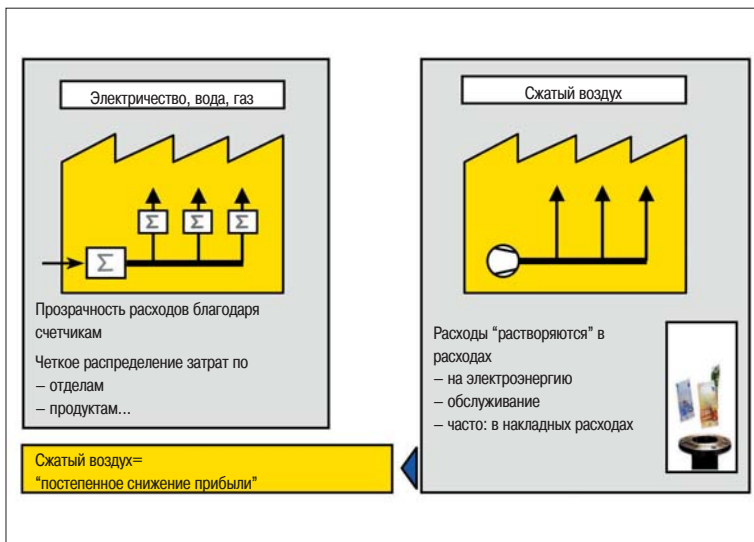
Электричество, вода, газ

$\Sigma$ $\Sigma$ $\Sigma$

$\Sigma$

Прозрачность расходов благодаря счетчикам

Четкое распределение затрат по
– отделам
– продуктам...

Сжатый воздух

Расходы "растворяются" в расходах
– на электроэнергию
– обслуживание
– часто: в накладных расходах

Сжатый воздух=
"постепенное снижение прибыли"